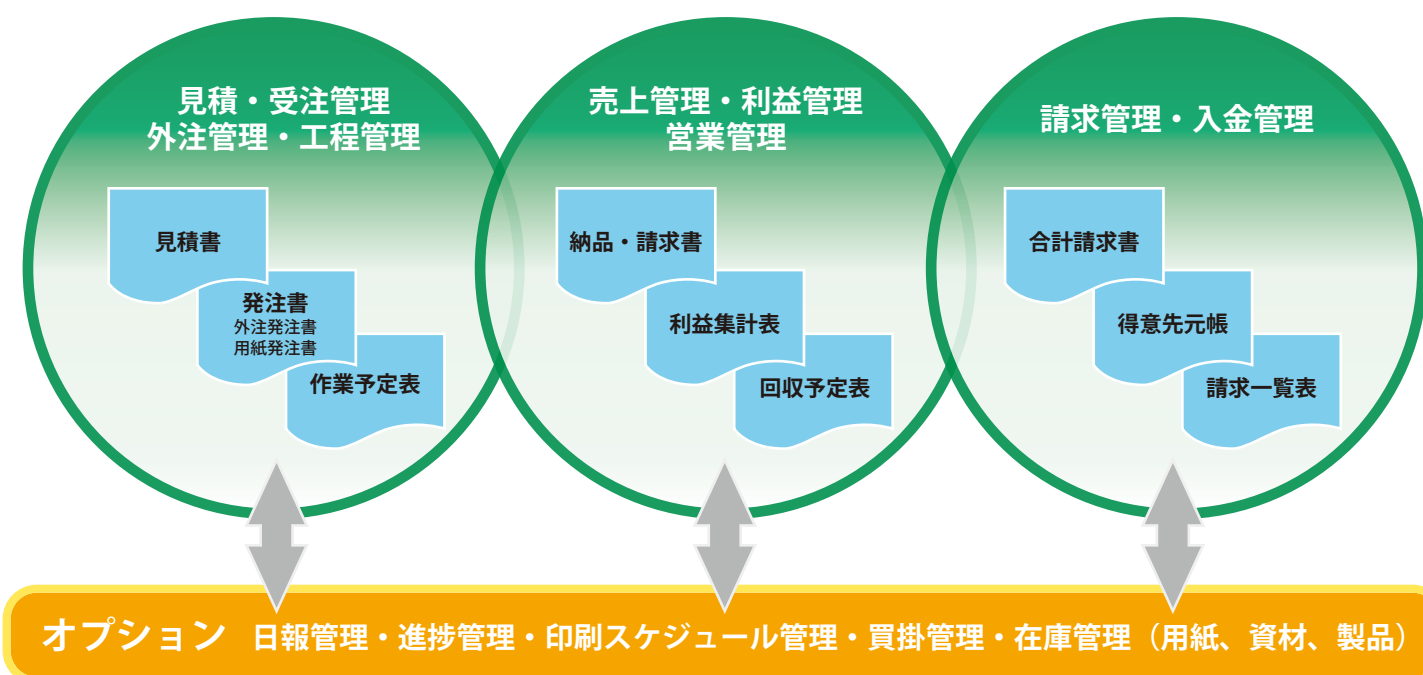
見積・受注管理
外注管理・工程管理

見積書

発注書
外注発注書
用紙発注書

作業予定表

売上管理・利益管理
営業管理

納品・請求書

利益集計表

回収予定表

請求管理・入金管理

合計請求書

得意先元帳

請求一覧表

オプション 日報管理・進捗管理・印刷スケジュール管理・買掛管理・在庫管理（用紙、資材、製品）